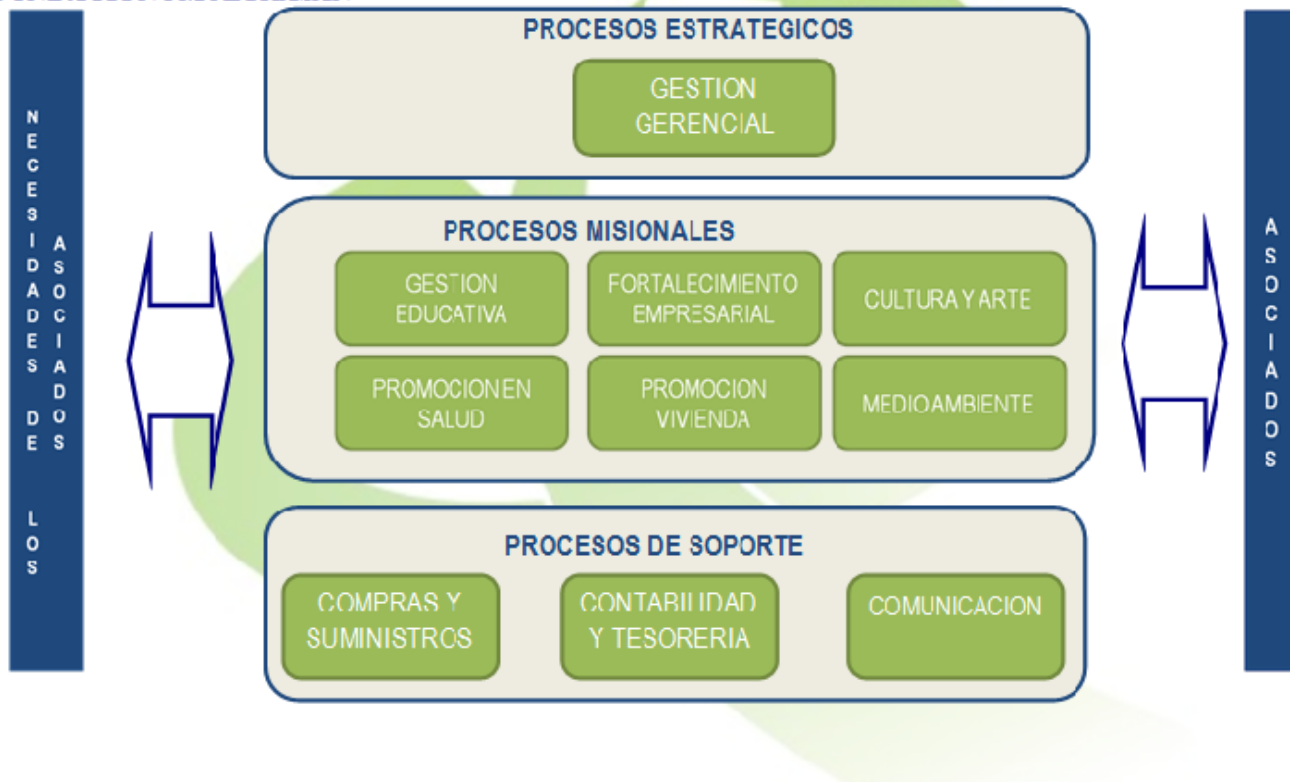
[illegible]

NECESIDADES DE LOS ASOCIADOS

PROCESOS ESTRATEGICOS

GESTION GERENCIAL

PROCESOS MISIONALES

GESTION EDUCATIVA

FORTALECIMIENTO EMPRESARIAL

CULTURA Y ARTE

PROMOCION EN SALUD

PROMOCION VIVIENDA

MEDIOAMBIENTE

PROCESOS DE SOPORTE

COMPRAS Y SUMINISTROS

CONTABILIDAD Y TESORERIA

COMUNICACION

ASOCIADOS